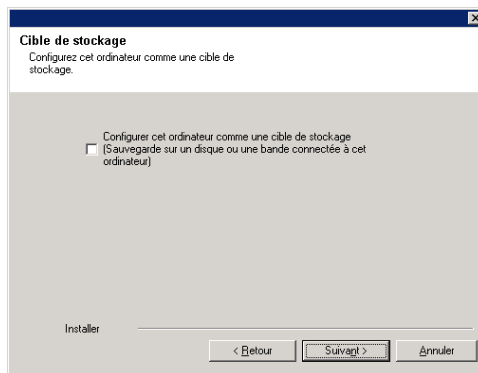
Cible de stockage

Configurez cet ordinateur comme une cible de stockage.

Configurer cet ordinateur comme une cible de stockage (Sauvegarde sur un disque ou une bande connectée à cet ordinateur)

Installer

< Retour

Suivant >

Annuler